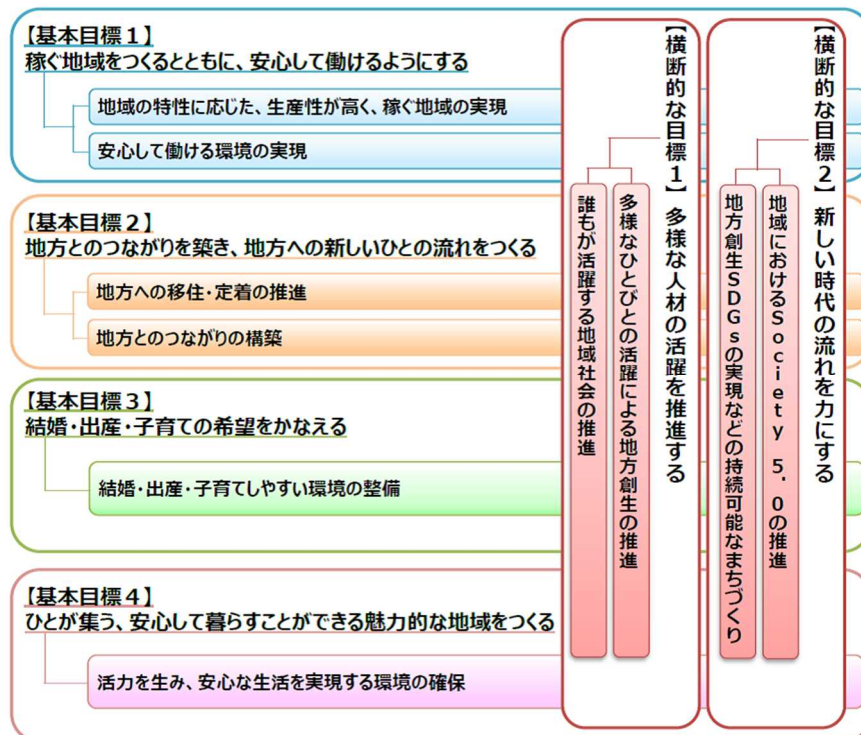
【基本目標１】
稼ぐ地域をつくるとともに、安心して働けるようにする

地域の特性に応じた、生産性が高く、稼ぐ地域の実現

安心して働ける環境の実現

【基本目標２】
地方とのつながりを築き、地方への新しいひとの流れをつくる

地方への移住・定着の推進

地方とのつながりの構築

【基本目標３】
結婚・出産・子育ての希望をかなえる

結婚・出産・子育てしやすい環境の整備

【基本目標４】
ひとが集う、安心して暮らすことができる魅力的な地域をつくる

活力を生み、安心な生活を実現する環境の確保

【横断的な目標１】多様な人材の活躍を推進する

多様なひとびとの活躍による地方創生の推進

誰もが活躍する地域社会の推進

【横断的な目標２】新しい時代の流れを力にする

地域におけるＳｏｃｉｅｔｙ ５．０の推進

地方創生ＳＤＧｓの実現などの持続可能なまちづくり